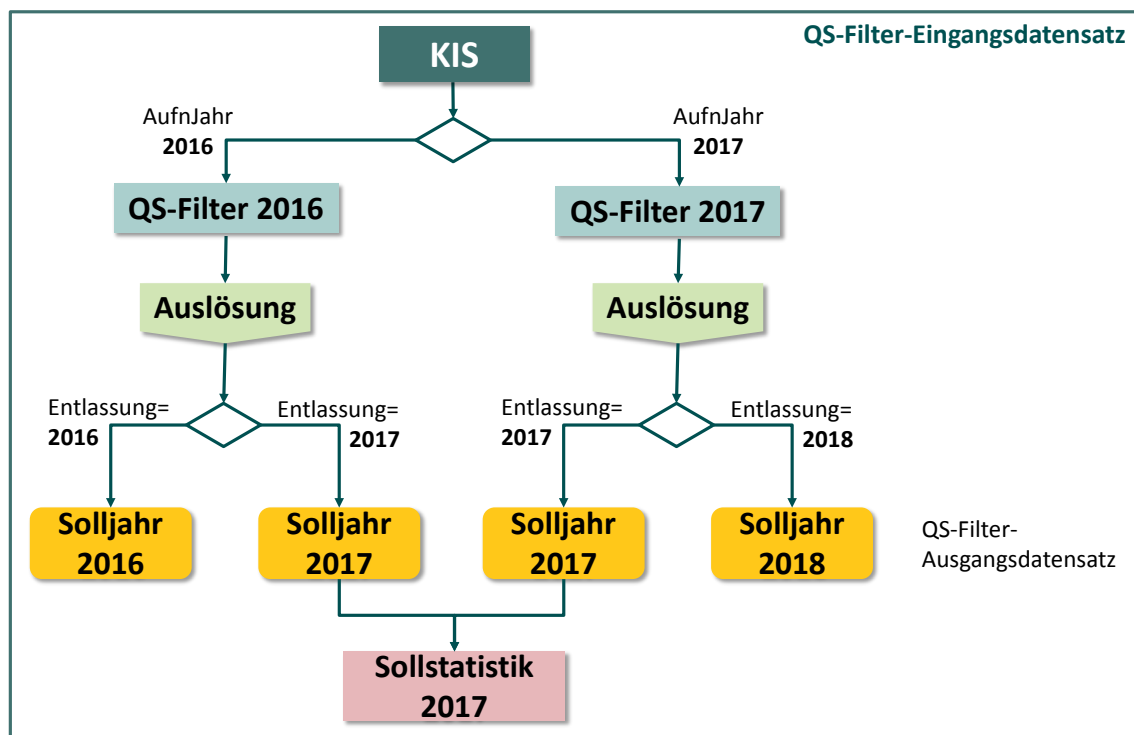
QS-Filter-Eingangsdatensatz

KIS

AufnJahr
2016

AufnJahr
2017

QS-Filter 2016

QS-Filter 2017

Auslösung

Auslösung

Entlassung=
2016

Entlassung=
2017

Entlassung=
2017

Entlassung=
2018

Solljahr
2016

Solljahr
2017

Solljahr
2017

Solljahr
2018

QS-Filter-Ausgangsdatensatz

Sollstatistik
2017